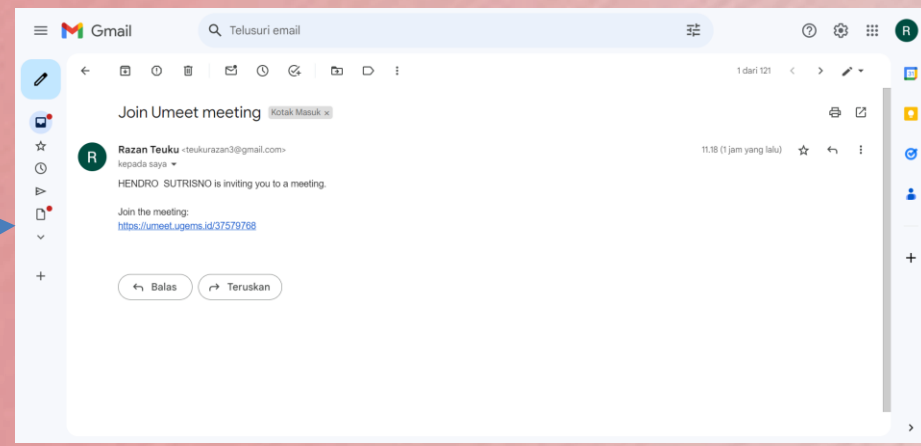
Gmail

Telusuri email

R

1 dari 121

Join Umeet meeting Kotak Masuk ×

R

Razan Teuku <teukurazan3@gmail.com>
kepada saya

11.18 (1 jam yang lalu)

HENDRO SUTRISNO is inviting you to a meeting.

Join the meeting:
https://umeet.ugems.id/37579768

Balas

Teruskan